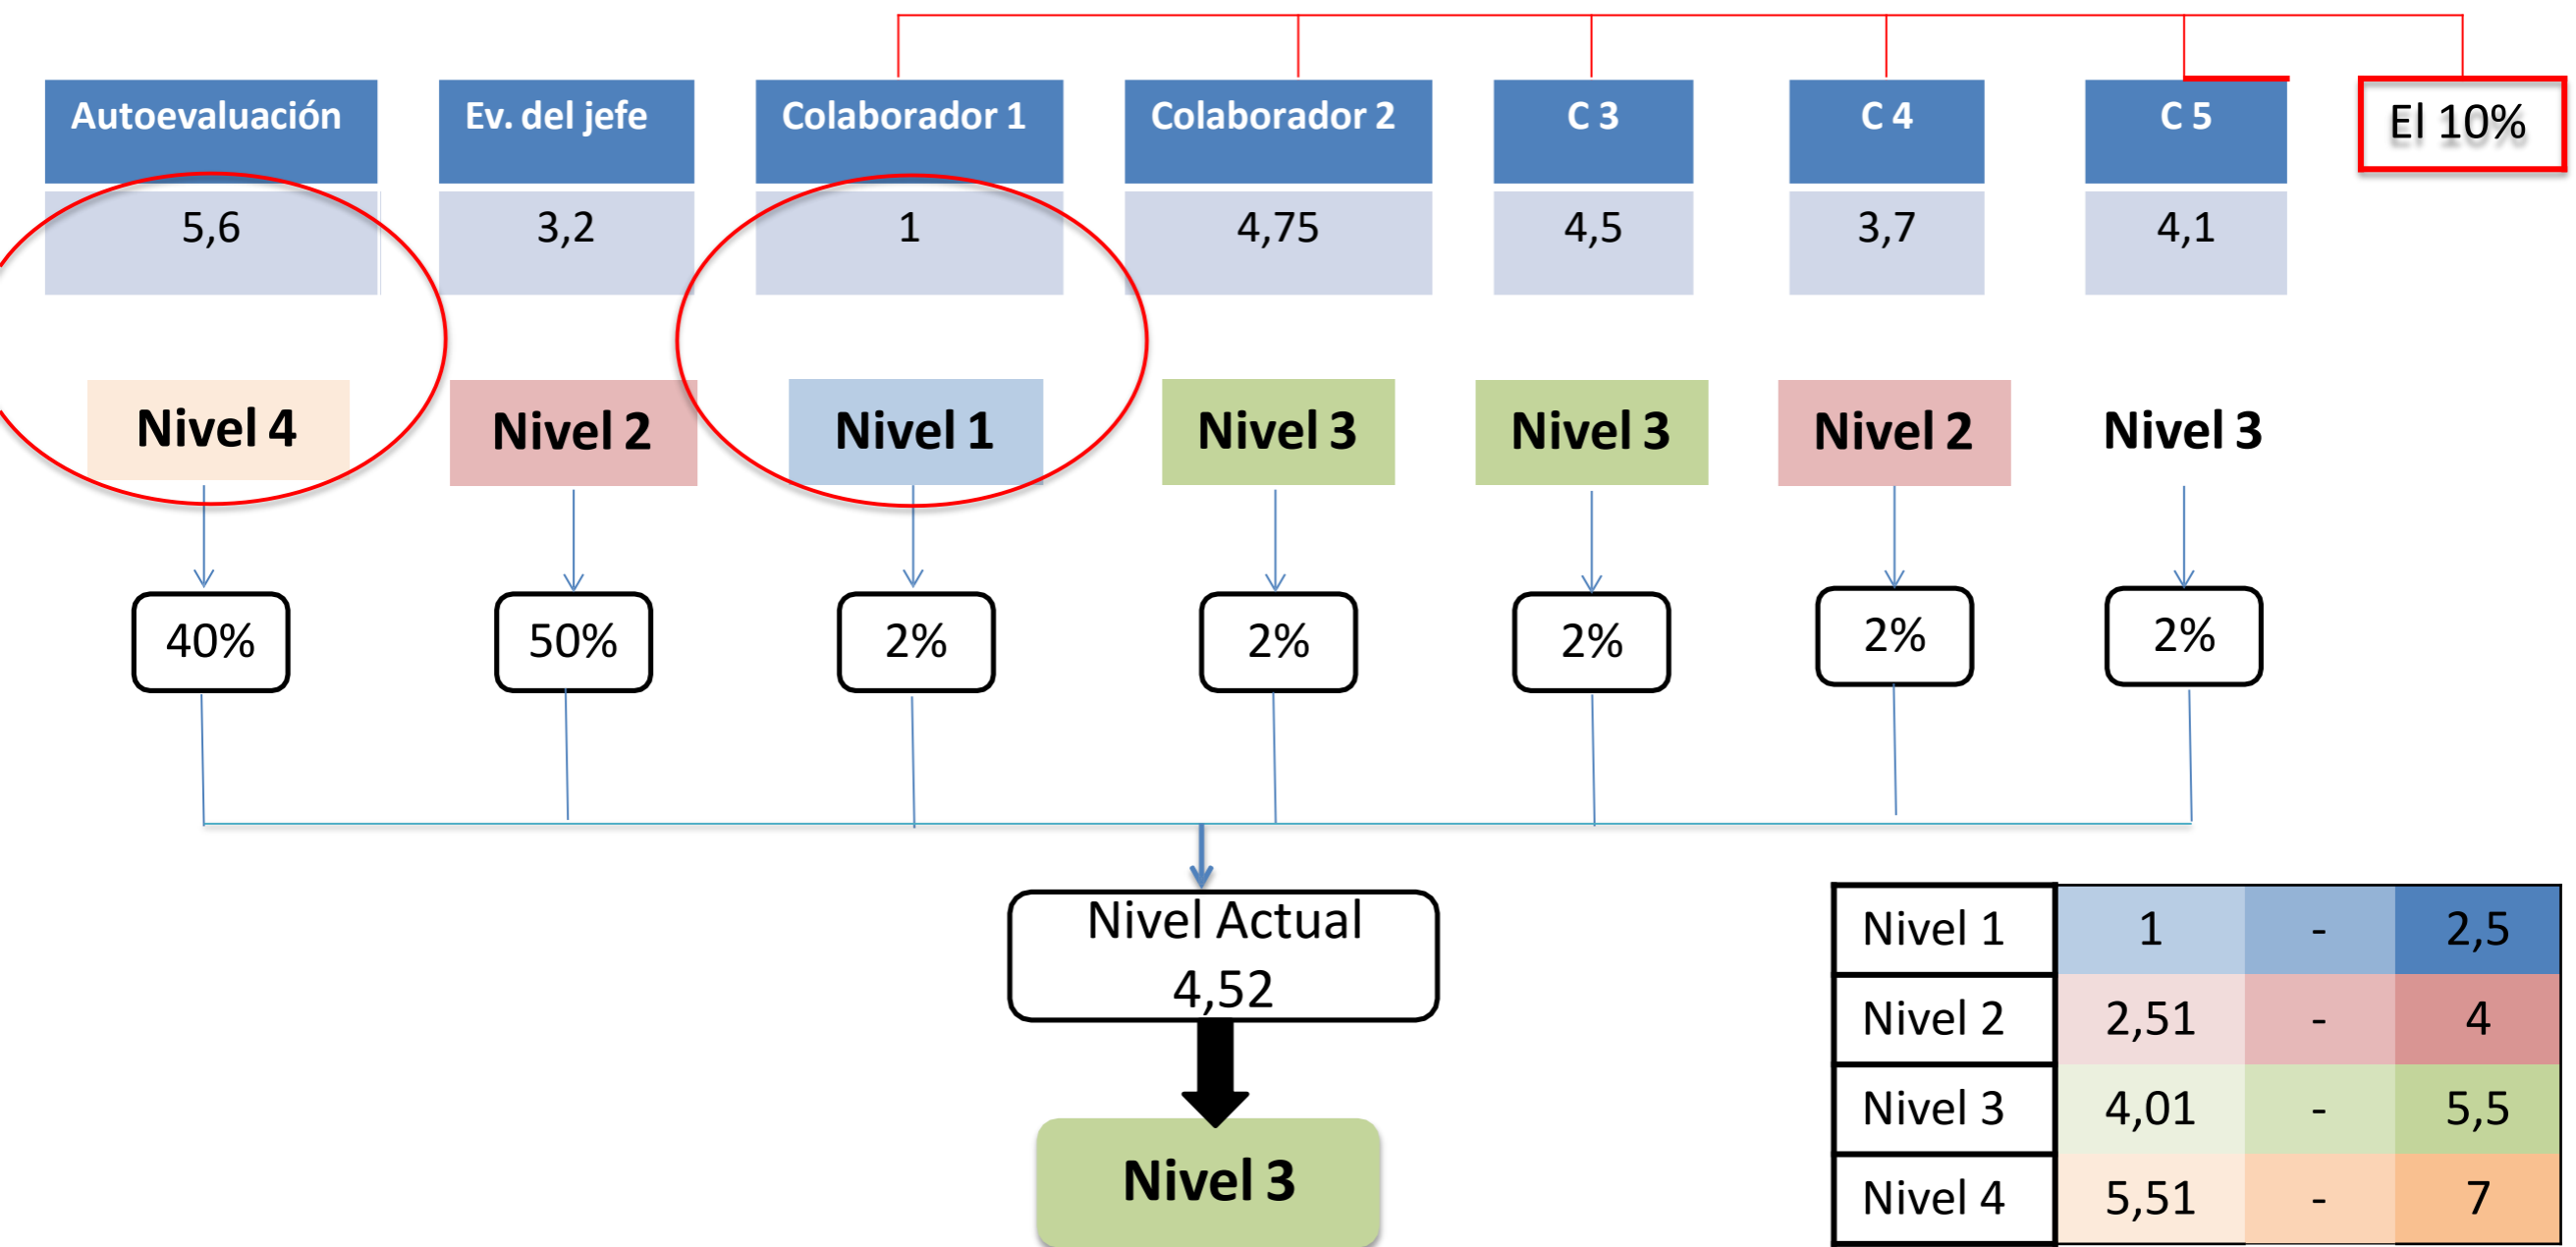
Autoevaluación

5,6

Ev. del jefe

3,2

Colaborador 1

1

Colaborador 2

4,75

C 3

4,5

C 4

3,7

C 5

4,1

El 10%

Nivel 4

Nivel 2

Nivel 1

Nivel 3

Nivel 3

Nivel 2

Nivel 3

40%

50%

2%

2%

2%

2%

2%

Nivel Actual
4,52

Nivel 3

| Nivel 1 | 1 | - | 2,5 |
|---|---|---|---|
| Nivel 2 | 2,51 | - | 4 |
| Nivel 3 | 4,01 | - | 5,5 |
| Nivel 4 | 5,51 | - | 7 |